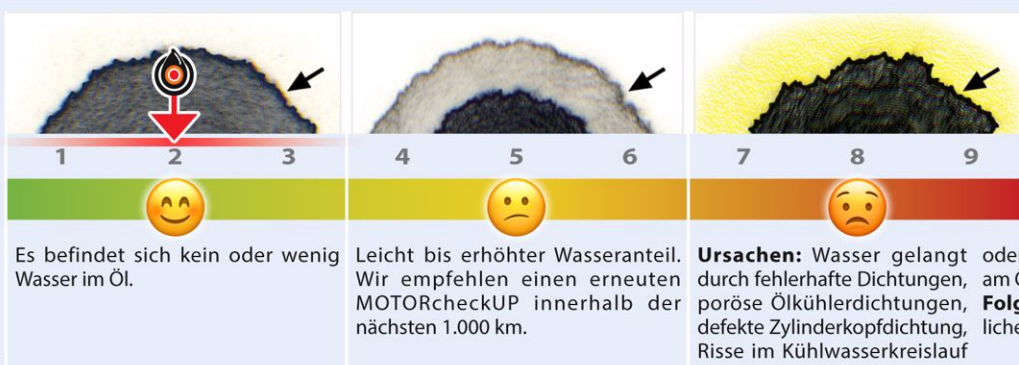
1 2 3

Es befindet sich kein oder wenig Wasser im Öl.

4 5 6

Leicht bis erhöhter Wasseranteil. Wir empfehlen einen erneuten MOTORcheckUP innerhalb der nächsten 1.000 km.

7 8 9

**Ursachen:** Wasser gelangt durch fehlerhafte Dichtungen, poröse Ölkühlerdichtungen, defekte Zylinderkopfdichtung, Risse im Kühlwasserkreislauf

oder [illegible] am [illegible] **Folg**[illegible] liche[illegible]